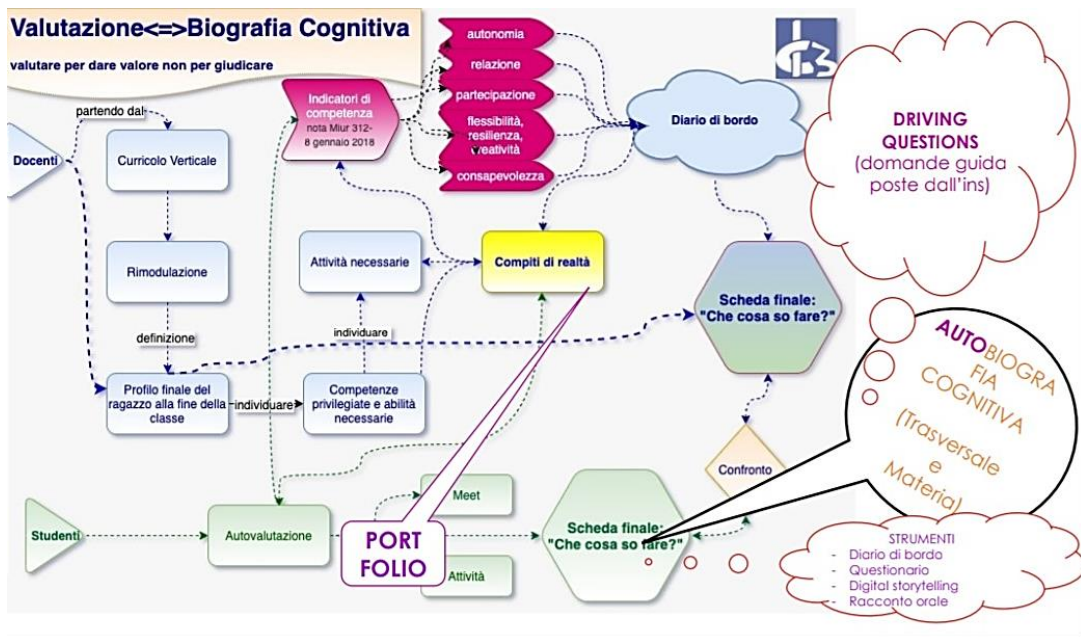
Valutazione<=>Biografia Cognitiva

valutare per dare valore non per giudicare

autonomia

relazione

partecipazione

flessibilità, resilienza, creatività

consapevolezza

Indicatori di competenza
nota Miur 312-8 gennaio 2018

Diario di bordo

DRIVING QUESTIONS
(domande guida poste dall'ins)

partendo dal

Docenti

Curricolo Verticale

Rimodulazione

definizione

Profilo finale del ragazzo alla fine della classe

individuare

Competenze privilegiate e abilità necessarie

individuare

Attività necessarie

Compiti di realtà

Scheda finale: "Che cosa so fare?"

AUTOBIOGRAFIA COGNITIVA
(Trasversale e Materia)

Confronto

Studenti

Autovalutazione

Meet

PORT FOLIO

Attività

Scheda finale: "Che cosa so fare?"

STRUMENTI
- Diario di bordo
- Questionario
- Digital storytelling
- Racconto orale